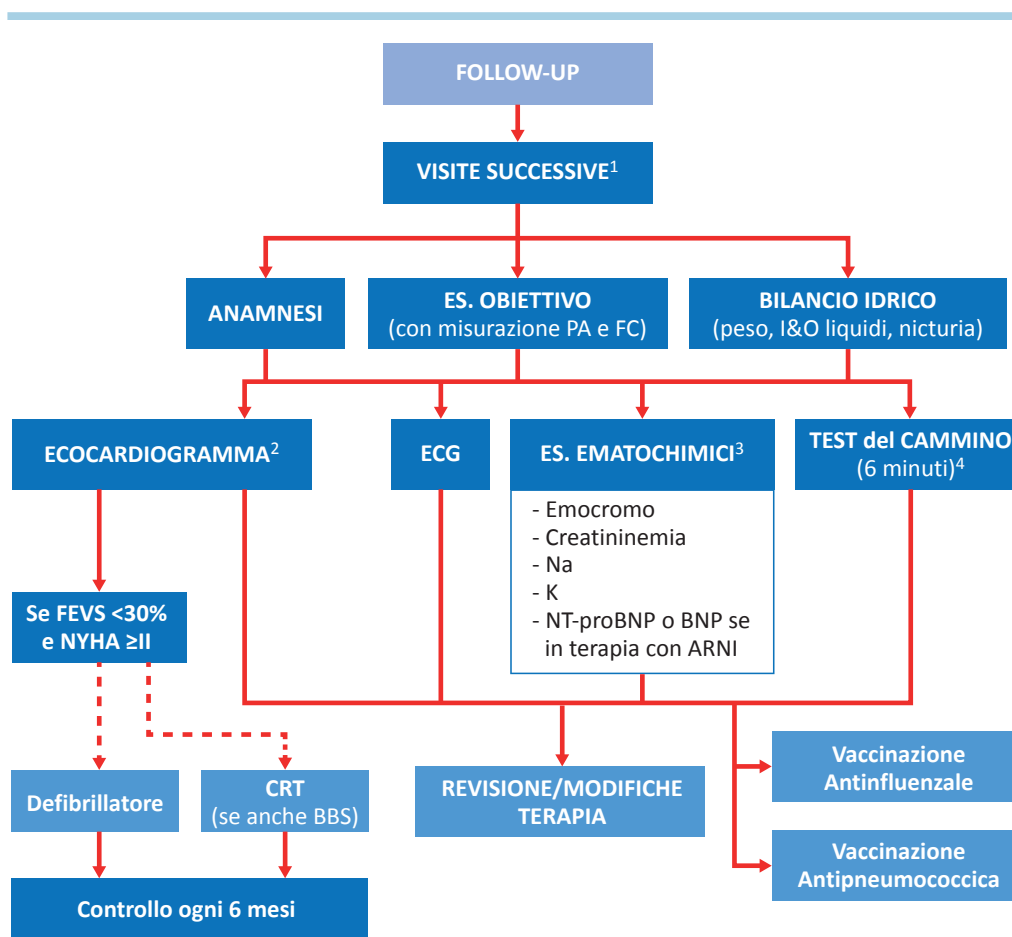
FOLLOW-UP

VISITE SUCCESSIVE$^1$

ANAMNESI

ES. OBIETTIVO
(con misurazione PA e FC)

BILANCIO IDRICO
(peso, I&O liquidi, nicturia)

ECOCARDIOGRAMMA$^2$

ECG

ES. EMATOCHIMICI$^3$

- Emocromo
- Creatininemia
- Na
- K
- NT-proBNP o BNP se in terapia con ARNI

TEST del CAMMINO
(6 minuti)$^4$

Se FEVS <30% e NYHA ≥II

Defibrillatore

CRT
(se anche BBS)

Controllo ogni 6 mesi

REVISIONE/MODIFICHE TERAPIA

Vaccinazione Antinfluenzale

Vaccinazione Antipneumococcica